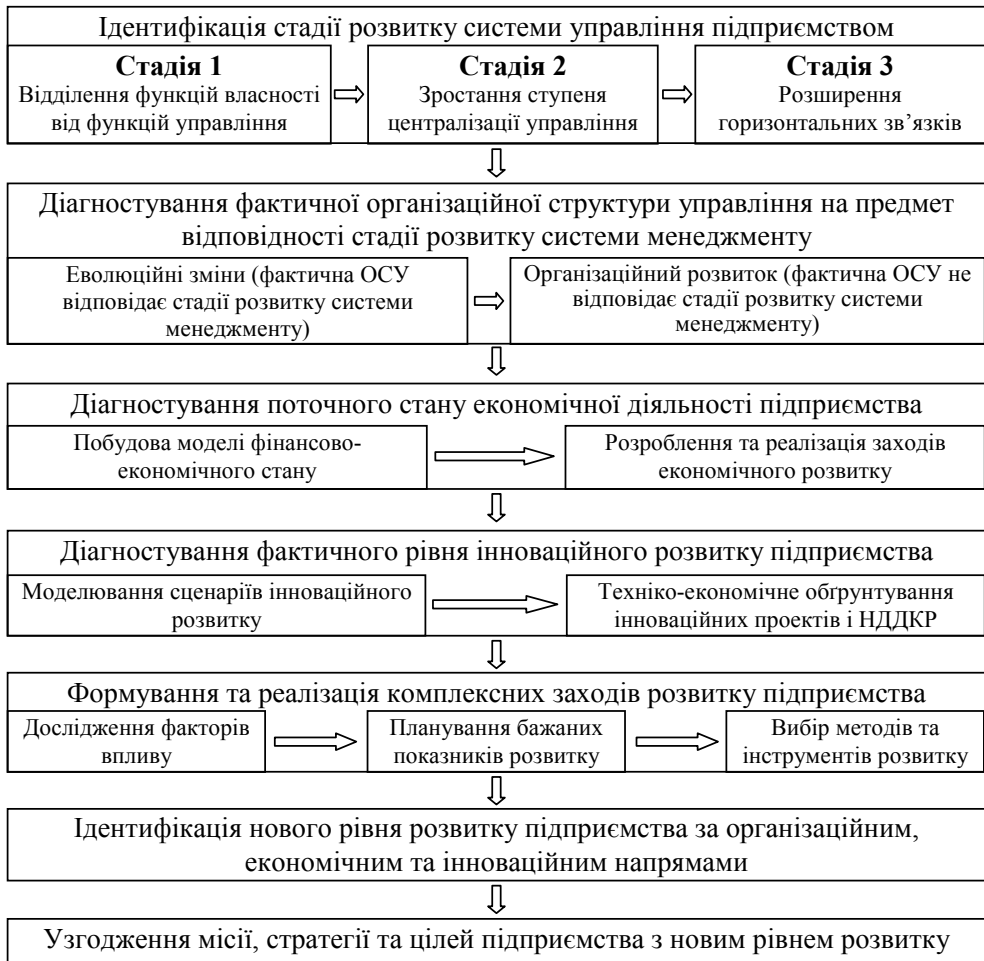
Ідентифікація стадії розвитку системи управління підприємством

**Стадія 1**
Відділення функцій власності від функцій управління

**Стадія 2**
Зростання ступеня централізації управління

**Стадія 3**
Розширення горизонтальних зв’язків

Діагностування фактичної організаційної структури управління на предмет відповідності стадії розвитку системи менеджменту

Еволюційні зміни (фактична ОСУ відповідає стадії розвитку системи менеджменту)

Організаційний розвиток (фактична ОСУ не відповідає стадії розвитку системи менеджменту)

Діагностування поточного стану економічної діяльності підприємства

Побудова моделі фінансово-економічного стану

Розроблення та реалізація заходів економічного розвитку

Діагностування фактичного рівня інноваційного розвитку підприємства

Моделювання сценаріїв інноваційного розвитку

Техніко-економічне обґрунтування інноваційних проектів і НДДКР

Формування та реалізація комплексних заходів розвитку підприємства

Дослідження факторів впливу

Планування бажаних показників розвитку

Вибір методів та інструментів розвитку

Ідентифікація нового рівня розвитку підприємства за організаційним, економічним та інноваційним напрямами

Узгодження місії, стратегії та цілей підприємства з новим рівнем розвитку